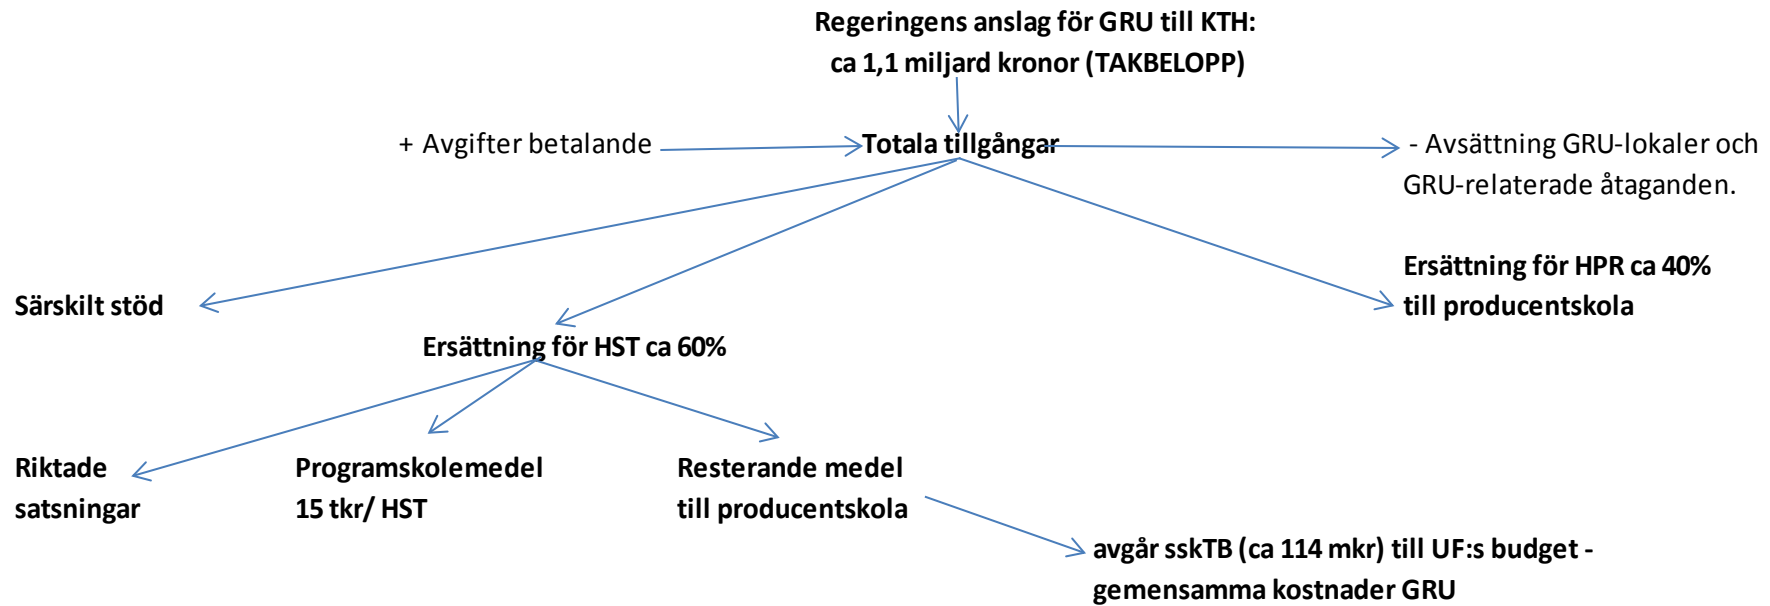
Regeringens anslag för GRU till KTH:
ca 1,1 miljard kronor (TAKBELOPP)

+ Avgifter betalande

Totala tillgångar

- Avsättning GRU-lokaler och GRU-relaterade åtaganden.

Särskilt stöd

Ersättning för HST ca 60%

Ersättning för HPR ca 40%
till producentskola

Riktade
satsningar

Programskolemedel
15 tkr/ HST

Resterande medel
till producentskola

avgår sskTB (ca 114 mkr) till UF:s budget -
gemensamma kostnader GRU